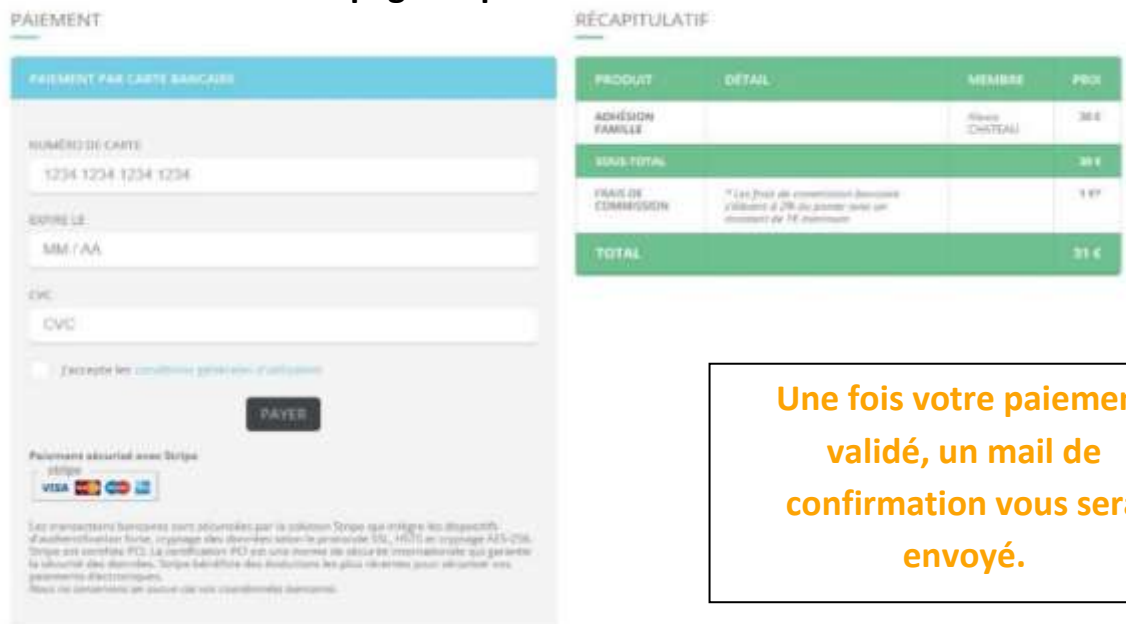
PAIEMENT

PAIEMENT PAR CARTE BANCAIRE

NUMÉRO DE CARTE

1234 1234 1234 1234

EXPIRE LE

MM / AA

CVC

CVC

J'accepte les conditions générales d'utilisation

PAYER

Paiement sécurisé avec Stripe

stripe

VISA

Les transactions bancaires sont sécurisées par la solution Stripe qui intègre les dispositifs d'authentification forte, cryptage des données selon le protocole SSL, HSTS et cryptage AES-256. Stripe est certifiée PCI. La certification PCI est une norme de sécurité internationale qui garantit la sécurité des données. Stripe bénéficie des évolutions les plus récentes pour sécuriser vos paiements électroniques. Nous ne conservons en aucun cas vos coordonnées bancaires.

RÉCAPITULATIF

| PRODUIT | DÉTAIL | MEMBRE | PRIX |
|---|---|---|---|
| ADHÉSION FAMILLE | | Alexis CHATEAU | 30 € |
| SOUS-TOTAL | | | 30 € |
| FRAIS DE COMMISSION | * Les frais de commission bancaire s'élèvent à 2% du panier avec un montant de 1€ minimum | | 1 €* |
| TOTAL | | | 31 € |

Une fois votre paiemen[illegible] validé, un mail de confirmation vous ser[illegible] envoyé.